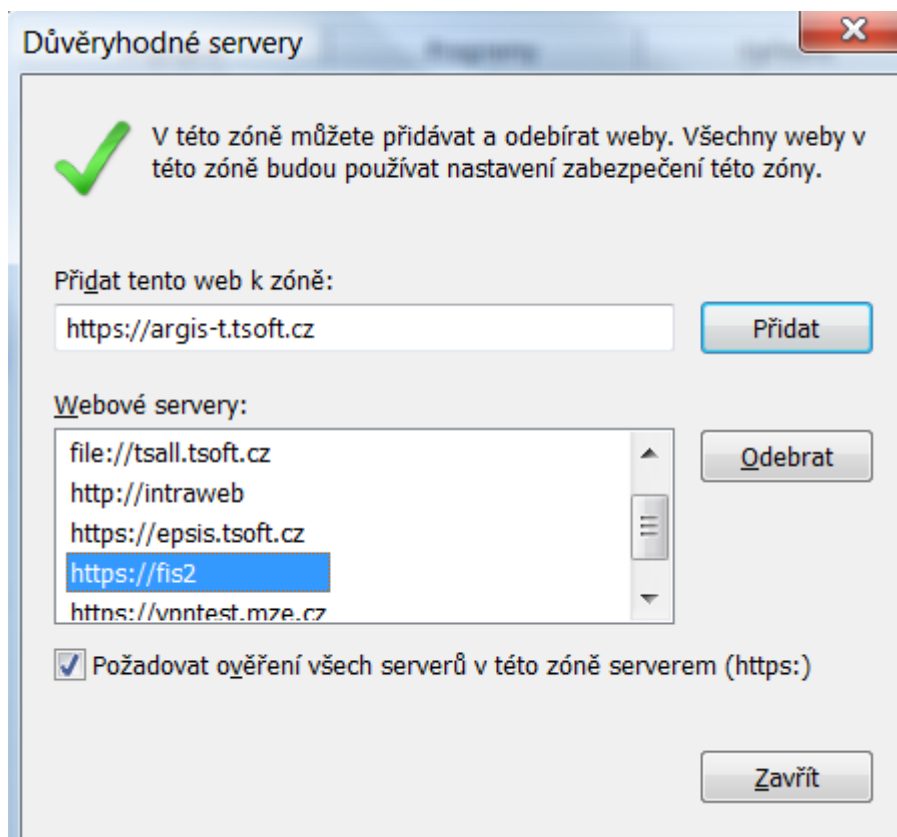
Důvěryhodné servery

V této zóně můžete přidávat a odebírat weby. Všechny weby v této zóně budou používat nastavení zabezpečení této zóny.

Přidat tento web k zóně:

https://argis-t.tsoft.cz

Přidat

Webové servery:

file://tsall.tsoft.cz
http://intraweb
https://epsis.tsoft.cz
https://fis2
https://vpntest.mze.cz

Odebrat

Požadovat ověření všech serverů v této zóně serverem (https:)

Zavřít